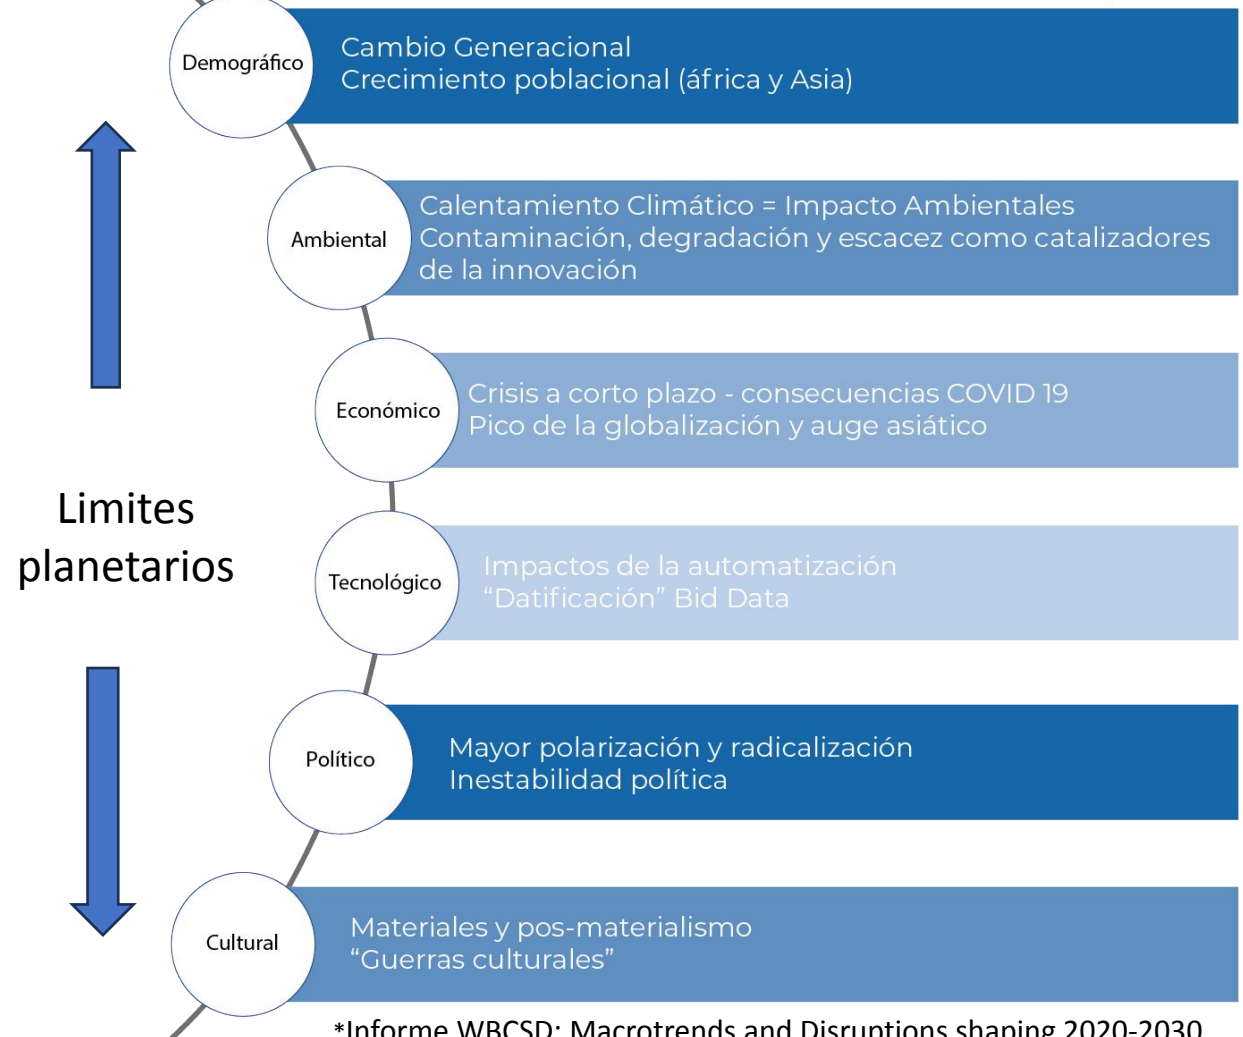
Demográfico

Cambio Generacional
Crecimiento poblacional (áfrica y Asia)

Ambiental

Calentamiento Climático = Impacto Ambientales
Contaminación, degradación y escacez como catalizadores de la innovación

Económico

Crisis a corto plazo - consecuencias COVID 19
Pico de la globalización y auge asiático

Limites planetarios

Tecnológico

Impactos de la automatización
“Datificación” Bid Data

Político

Mayor polarización y radicalización
Inestabilidad política

Cultural

Materiales y pos-materialismo
“Guerras culturales”

*Informe WBCSD: Macrotrends and Disruptions shaping 2020-2030